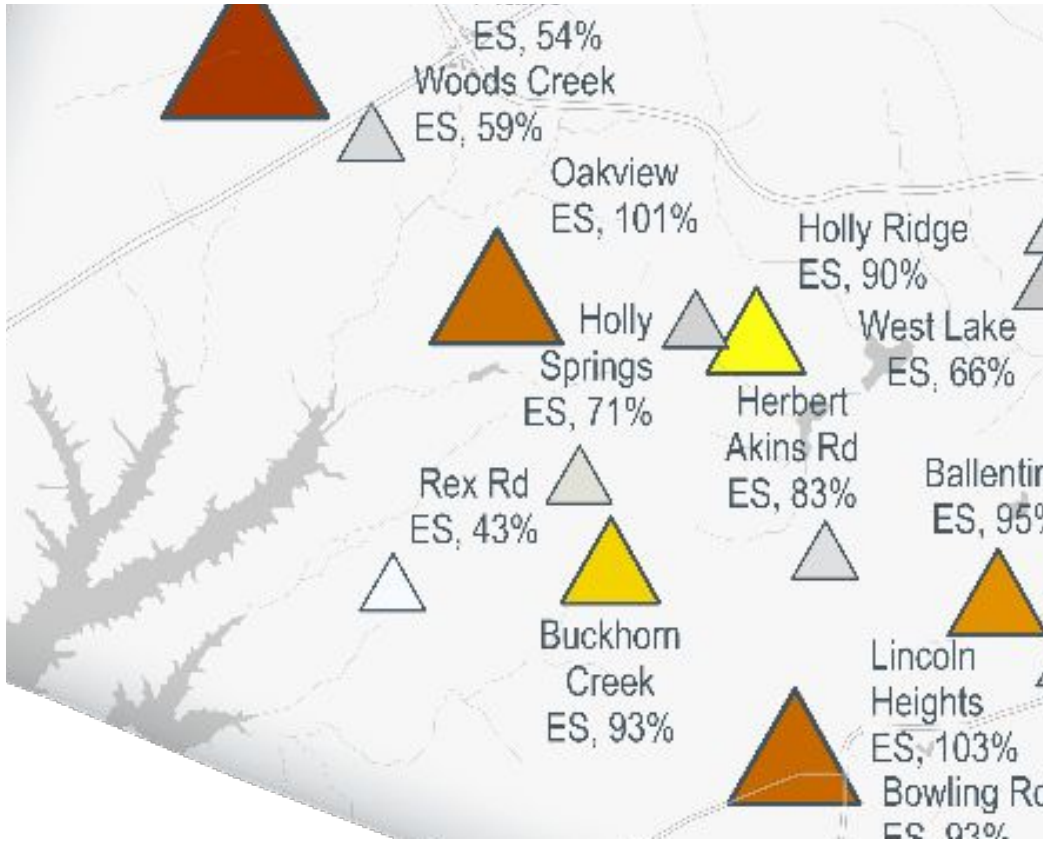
ES, 54%

Woods Creek ES, 59%

Oakview ES, 101%

Holly Ridge ES, 90%

Holly Springs ES, 71%

West Lake ES, 66%

Herbert Akins Rd ES, 83%

Rex Rd ES, 43%

Ballentin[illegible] ES, 95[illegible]

Buckhorn Creek ES, 93%

Lincoln Heights ES, 103%

Bowling R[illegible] ES, 93%